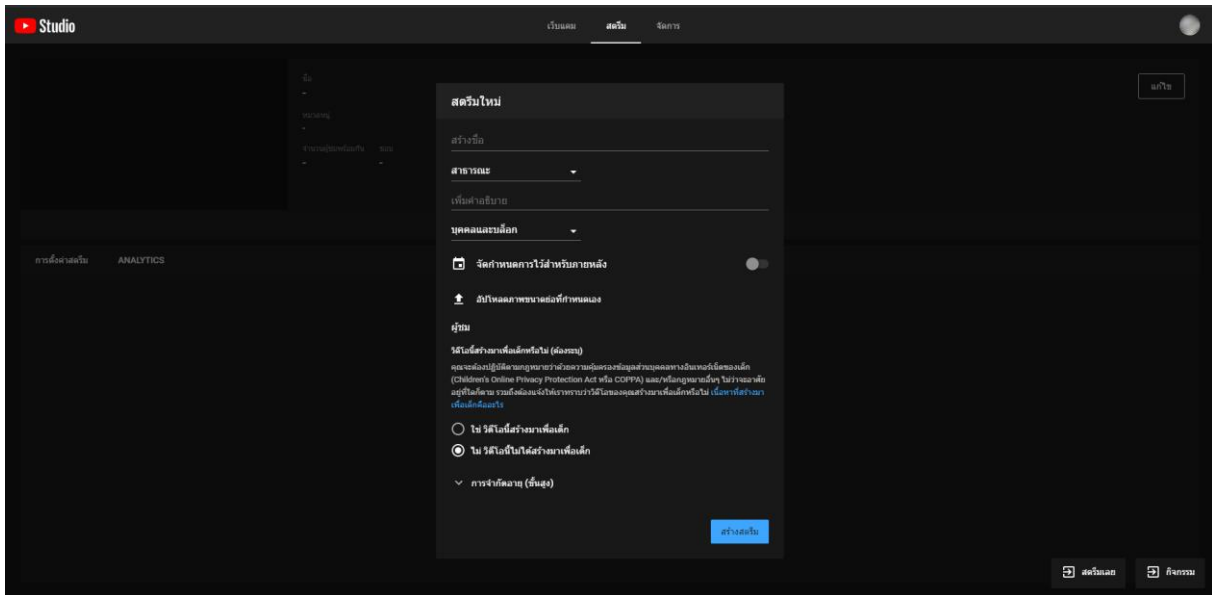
Studio

เว็บแคม สตรีม จัดการ

แก้ไข

ชื่อ
-
หมวดหมู่
-
จำนวนผู้ชมพร้อมกัน ชอบ
- -

การตั้งค่าสตรีม ANALYTICS

สตรีมใหม่

สร้างชื่อ

สาธารณะ

เพิ่มคำอธิบาย

บุคคลและบล็อก

จัดกำหนดการไว้สำหรับภายหลัง

อัปโหลดภาพขนาดย่อที่กำหนดเอง

ผู้ชม

วิดีโอนี้สร้างมาเพื่อเด็กหรือไม่ (ต้องระบุ)

คุณจะต้องปฏิบัติตามกฎหมายว่าด้วยความคุ้มครองข้อมูลส่วนบุคคลทางอินเทอร์เน็ตของเด็ก (Children's Online Privacy Protection Act หรือ COPPA) และ/หรือกฎหมายอื่นๆ ไม่ว่าจะอาศัยอยู่ที่ใดก็ตาม รวมถึงต้องแจ้งให้เราทราบว่าวิดีโอของคุณสร้างมาเพื่อเด็กหรือไม่ เนื้อหาที่สร้างมาเพื่อเด็กคืออะไร

ใช่ วิดีโอนี้สร้างมาเพื่อเด็ก

ไม่ วิดีโอนี้ไม่ได้สร้างมาเพื่อเด็ก

การจำกัดอายุ (ขั้นสูง)

สร้างสตรีม

สตรีมเลย

กิจกรรม